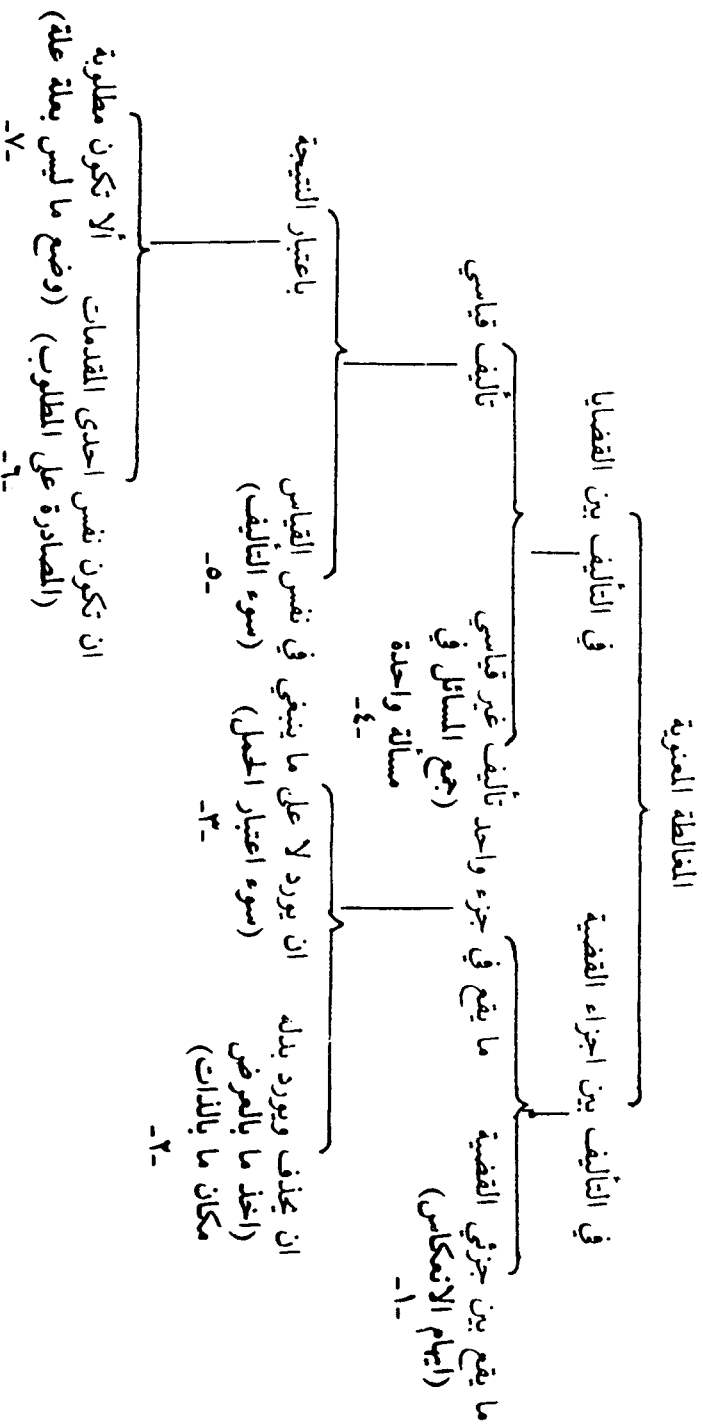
المغالطة المعنوية

في التأليف بين اجزاء القضية

ما يقع بين جزئي القضية (ايهام الانعكاس) -١

ما يقع في جزء واحد

ان يحذف ويورد بدله (اخذ ما بالعرض مكان ما بالذات) -٢

ان يورد لا على ما ينبغي (سوء اعتبار الحمل) -٣

في التأليف بين القضايا

تأليف غير قياسي (جمع المسائل في مسألة واحدة) -٤

تأليف قياسي

القياس في نفس التأليف (سوء التأليف) -٥

باعتبار النتيجة

ان تكون نفس احدى المقدمات (المصادرة على المطلوب) -٦

ألا تكون مطلوبة (وضع ما ليس بعلة علة) -٧